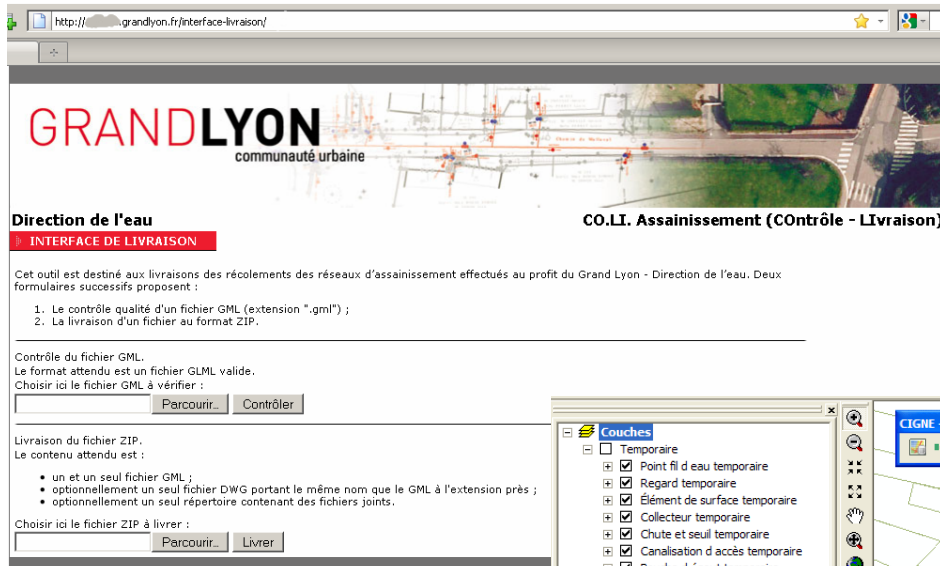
http://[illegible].grandlyon.fr/interface-livraison/

GRANDLYON
communauté urbaine

Direction de l'eau

CO.LI. Assainissement (COntrôle - LIvraison)

INTERFACE DE LIVRAISON

Cet outil est destiné aux livraisons des récolements des réseaux d'assainissement effectués au profit du Grand Lyon - Direction de l'eau. Deux formulaires successifs proposent :

1. Le contrôle qualité d'un fichier GML (extension ".gml") ;
2. La livraison d'un fichier au format ZIP.

Contrôle du fichier GML.
Le format attendu est un fichier GLML valide.
Choisir ici le fichier GML à vérifier :

Parcourir... Contrôler

Livraison du fichier ZIP.
Le contenu attendu est :

• un et un seul fichier GML ;
• optionnellement un seul fichier DWG portant le même nom que le GML à l'extension près ;
• optionnellement un seul répertoire contenant des fichiers joints.

Choisir ici le fichier ZIP à livrer :

Parcourir... Livrer

Couches
Temporaire
Point fil d eau temporaire
Regard temporaire
Élément de surface temporaire
Collecteur temporaire
Chute et seuil temporaire
Canalisation d accès temporaire

CIGNE